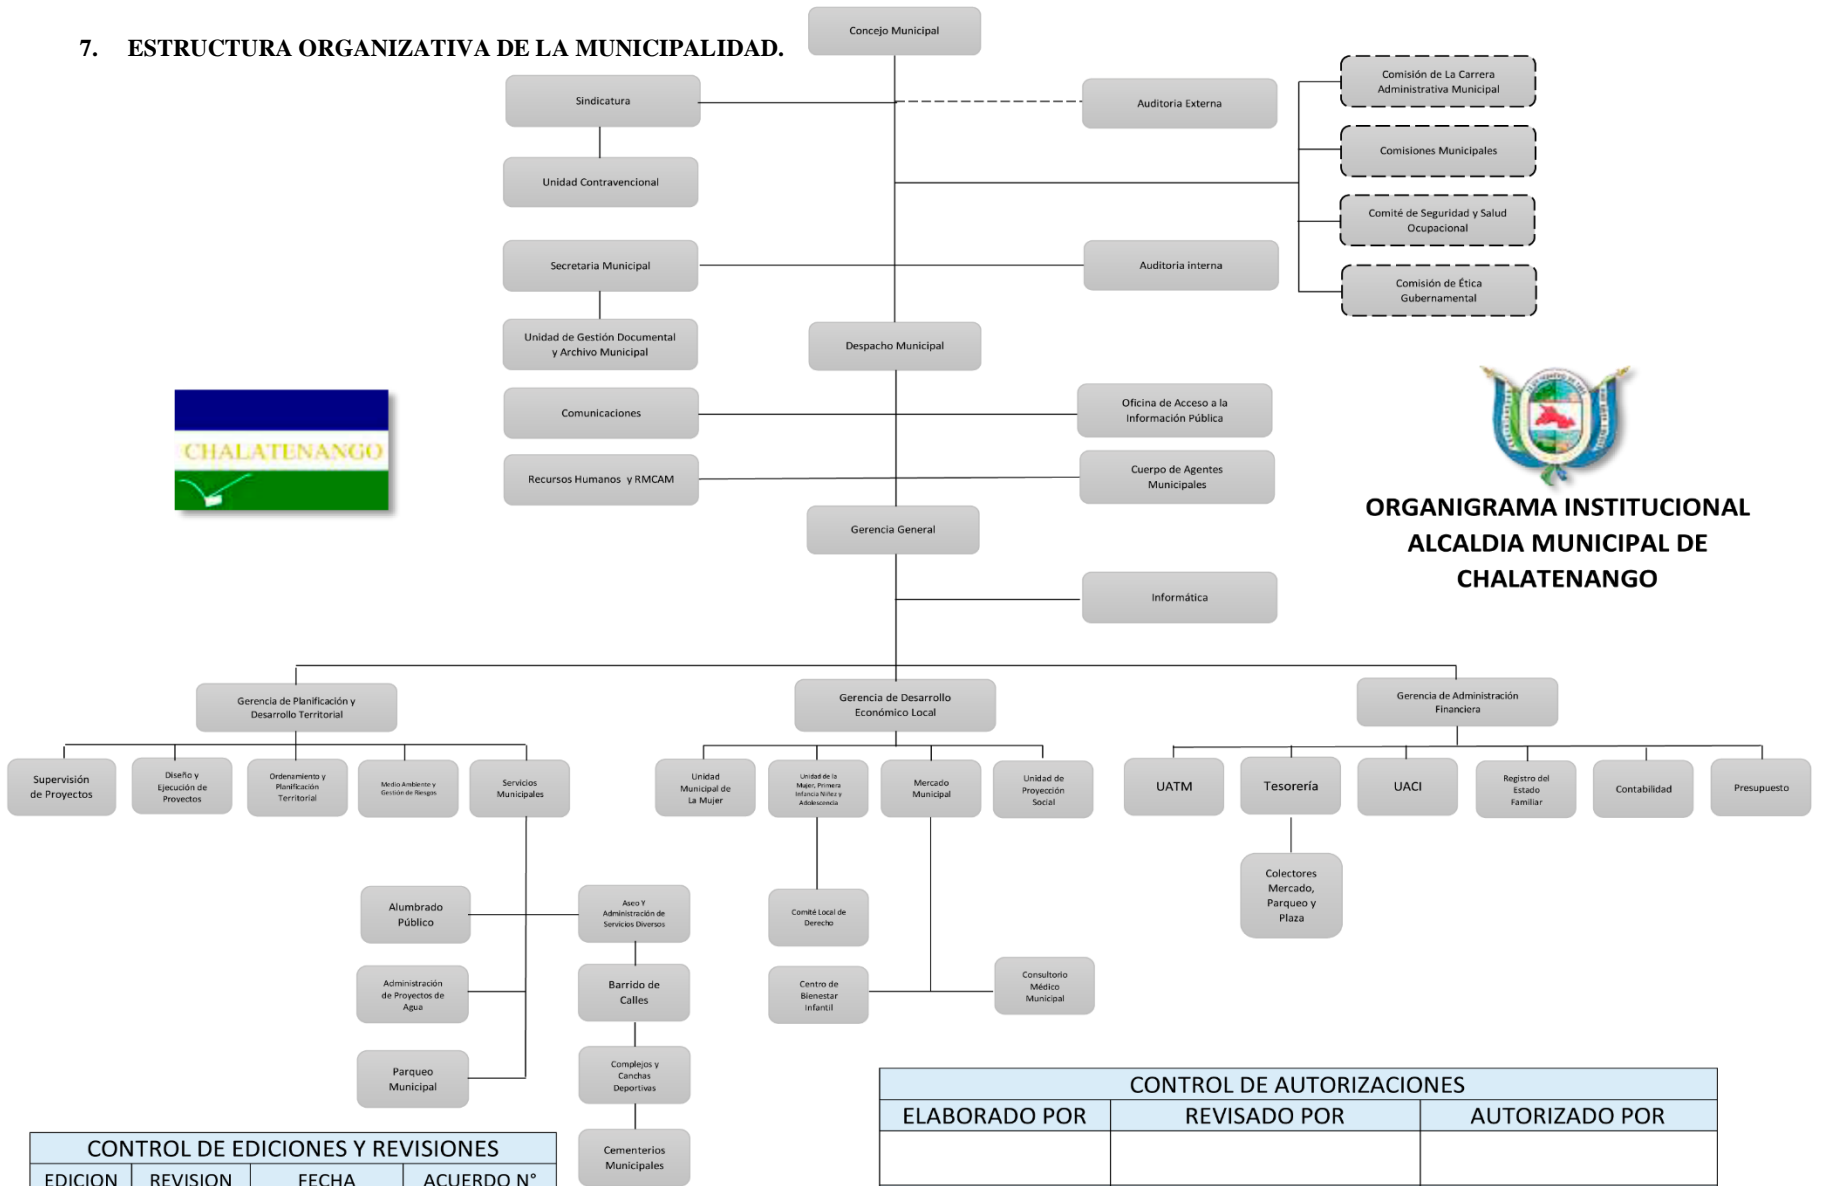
7. ESTRUCTURA ORGANIZATIVA DE LA MUNICIPALIDAD.

Concejo Municipal

Sindicatura

Auditoria Externa

Unidad Contravencional

Comisión de La Carrera Administrativa Municipal

Comisiones Municipales

Comité de Seguridad y Salud Ocupacional

Comisión de Ética Gubernamental

Secretaria Municipal

Auditoria interna

Unidad de Gestión Documental y Archivo Municipal

Despacho Municipal

Comunicaciones

Oficina de Acceso a la Información Pública

Recursos Humanos y RMCAM

Cuerpo de Agentes Municipales

CHALATENANGO

ORGANIGRAMA INSTITUCIONAL ALCALDIA MUNICIPAL DE CHALATENANGO

Gerencia General

Informática

Gerencia de Planificación y Desarrollo Territorial

Gerencia de Desarrollo Económico Local

Gerencia de Administración Financiera

Supervisión de Proyectos

Diseño y Ejecución de Proyectos

Ordenamiento y Planificación Territorial

Medio Ambiente y Gestión de Riesgos

Servicios Municipales

Unidad Municipal de La Mujer

Unidad de la Mujer, Primera Infancia Niñez y Adolescencia

Mercado Municipal

Unidad de Proyección Social

UATM

Tesorería

UACI

Registro del Estado Familiar

Contabilidad

Presupuesto

Colectores Mercado, Parqueo y Plaza

Alumbrado Público

Aseo Y Administración de Servicios Diversos

Comité Local de Derecho

Administración de Proyectos de Agua

Barrido de Calles

Centro de Bienestar Infantil

Consultorio Médico Municipal

Parqueo Municipal

Complejos y Canchas Deportivas

Cementerios Municipales

| CONTROL DE AUTORIZACIONES | | |
|---|---|---|
| ELABORADO POR | REVISADO POR | AUTORIZADO POR |
| | | |

| CONTROL DE EDICIONES Y REVISIONES | | | |
|---|---|---|---|
| EDICION | REVISION | FECHA | ACUERDO N° |